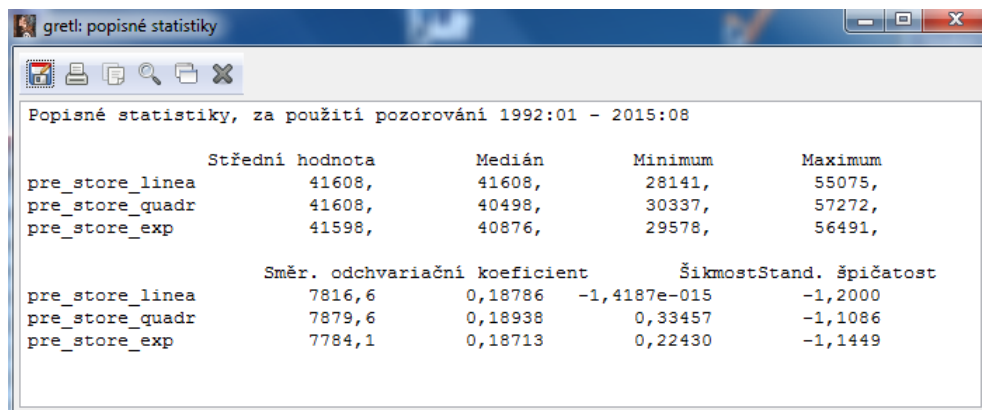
gretl: popisné statistiky

Popisné statistiky, za použití pozorování 1992:01 - 2015:08

| | Střední hodnota | Medián | Minimum | Maximum |
|---|---|---|---|---|
| pre_store_linea | 41608, | 41608, | 28141, | 55075, |
| pre_store_quadr | 41608, | 40498, | 30337, | 57272, |
| pre_store_exp | 41598, | 40876, | 29578, | 56491, |

| | Směr. odch | variační koeficient | Šikmost | Stand. špičatost |
|---|---|---|---|---|
| pre_store_linea | 7816,6 | 0,18786 | -1,4187e-015 | -1,2000 |
| pre_store_quadr | 7879,6 | 0,18938 | 0,33457 | -1,1086 |
| pre_store_exp | 7784,1 | 0,18713 | 0,22430 | -1,1449 |